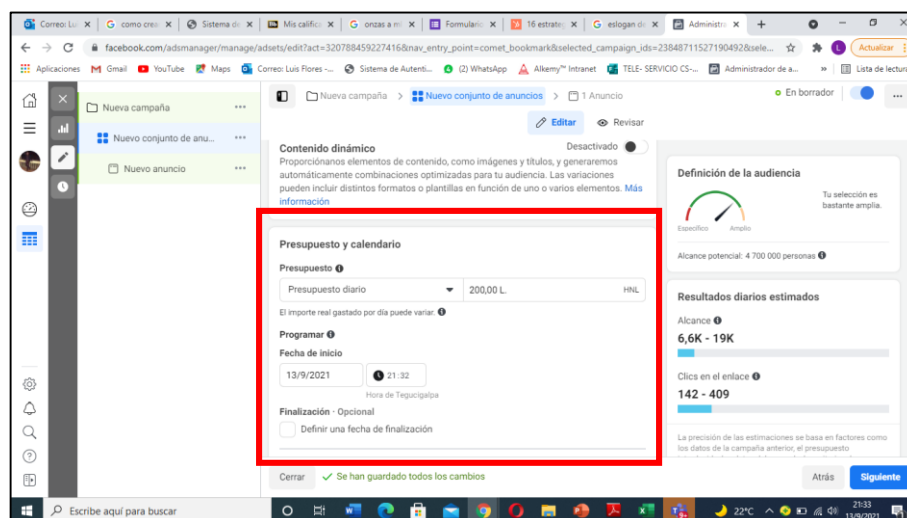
Correo: Lui | como crea | Sistema de | Mis calificac | onzas a mi | Formulario | 16 estrateg | eslogan de | Administra

facebook.com/adsmanager/manage/adsets/edit?act=320788459227416&nav_entry_point=comet_bookmark&selected_campaign_ids=23848711527190492&sele...

Actualizar

Aplicaciones Gmail YouTube Maps Correo: Luis Flores -... Sistema de Autenti... (2) WhatsApp Alkemy™ Intranet TELE- SERVICIO CS-... Administrador de a... » Lista de lectura

Nueva campaña

Nuevo conjunto de anu...

Nuevo anuncio

Nueva campaña > Nuevo conjunto de anuncios > 1 Anuncio

En borrador

Editar Revisar

Contenido dinámico

Desactivado

Proporciónanos elementos de contenido, como imágenes y títulos, y generaremos automáticamente combinaciones optimizadas para tu audiencia. Las variaciones pueden incluir distintos formatos o plantillas en función de uno o varios elementos. Más información

Presupuesto y calendario

Presupuesto

Presupuesto diario

200,00 L.

HNL

El importe real gastado por día puede variar.

Programar

Fecha de inicio

13/9/2021

21:32

Hora de Tegucigalpa

Finalización · Opcional

Definir una fecha de finalización

Cerrar

Se han guardado todos los cambios

Atrás

Siguiente

Definición de la audiencia

Tu selección es bastante amplia.

Específico

Amplio

Alcance potencial: 4 700 000 personas

Resultados diarios estimados

Alcance

6,6K - 19K

Clics en el enlace

142 - 409

La precisión de las estimaciones se basa en factores como los datos de la campaña anterior, el presupuesto

Escribe aquí para buscar

22°C

21:33
13/9/2021